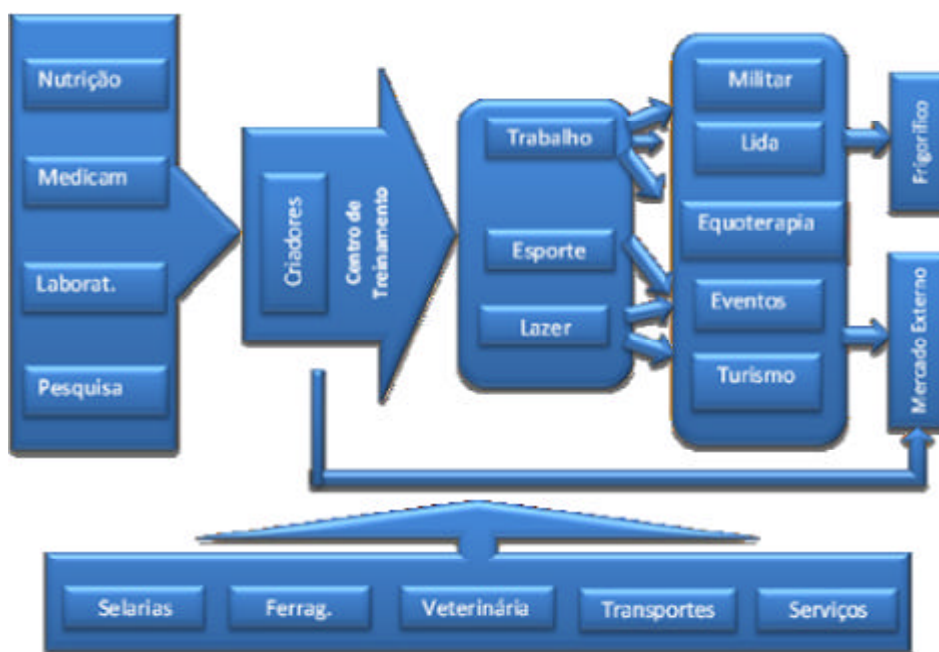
Nutrição

Medicam

Laborat.

Pesquisa

Criadores

Centro de Treinamento

Trabalho

Esporte

Lazer

Militar

Lida

Equoterapia

Eventos

Turismo

Frigorífico

Mercado Externo

Selarias

Ferrag.

Veterinária

Transportes

Serviços